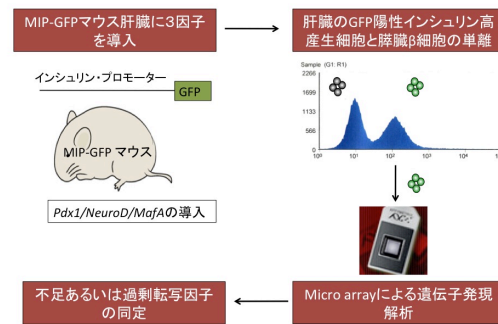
MIP-GFPマウス肝臓に3因子を導入

肝臓のGFP陽性インシュリン高産生細胞と膵臓β細胞の単離

インシュリン・プロモーター

GFP

MIP-GFP マウス

Pdx1/NeuroD/MafAの導入

Sample (G1: R1)
2266
1699
1133
566
0
$10^0$
$10^1$
$10^2$
$10^3$
$10^4$

不足あるいは過剰転写因子の同定

Micro arrayによる遺伝子発現解析